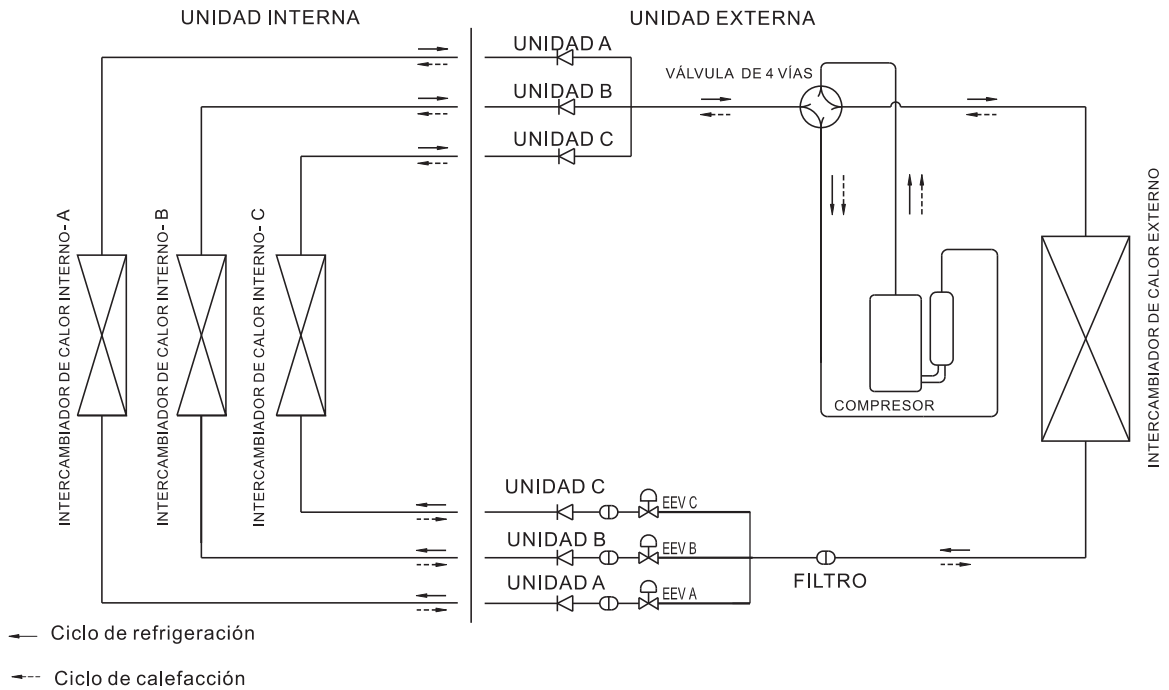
UNIDAD INTERNA

UNIDAD EXTERNA

UNIDAD A

VÁLVULA DE 4 VÍAS

UNIDAD B

UNIDAD C

INTERCAMBIADOR DE CALOR INTERNO- A

INTERCAMBIADOR DE CALOR INTERNO- B

INTERCAMBIADOR DE CALOR INTERNO- C

COMPRESOR

INTERCAMBIADOR DE CALOR EXTERNO

UNIDAD C

EEV C

UNIDAD B

EEV B

UNIDAD A

EEV A

FILTRO

Ciclo de refrigeración

Ciclo de calefacción